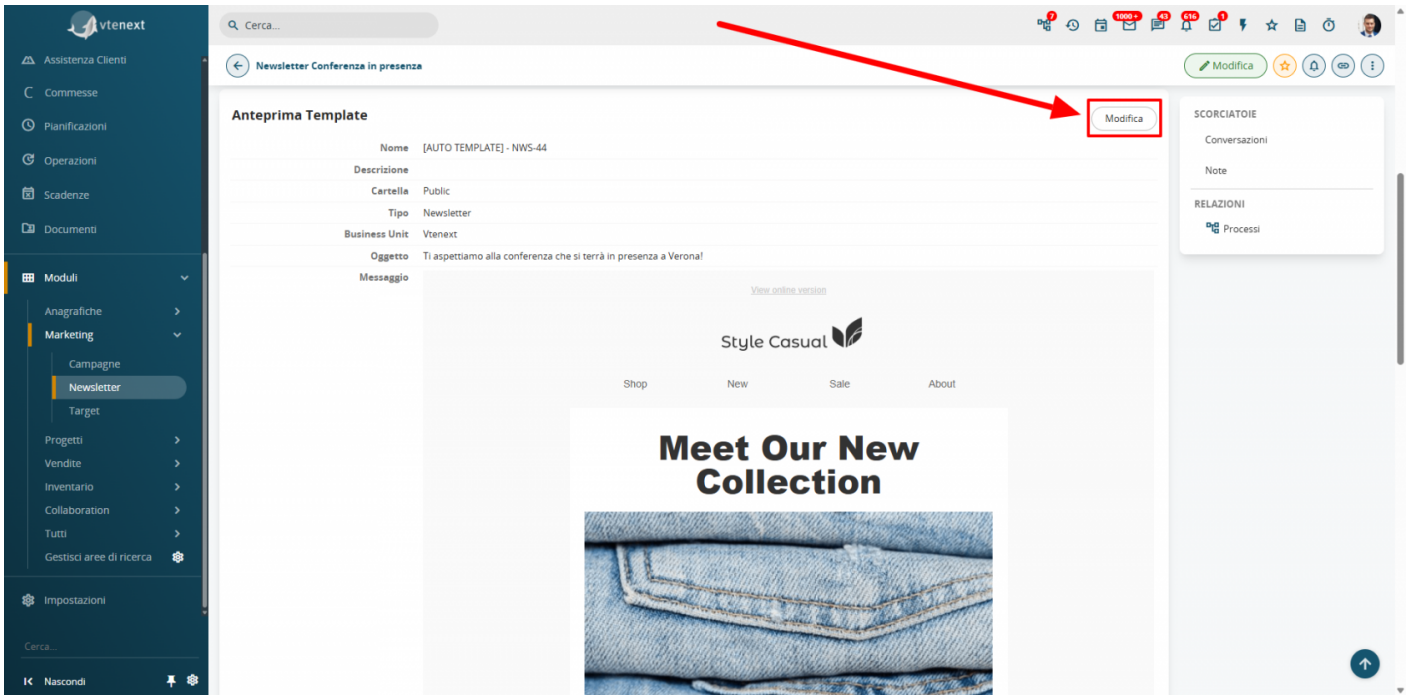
vtenext

Cerca...

7 1000+ 43 616 1

Assistenza Clienti
Commesse
Pianificazioni
Operazioni
Scadenze
Documenti
Moduli
Anagrafiche
Marketing
Campagne
Newsletter
Target
Progetti
Vendite
Inventario
Collaboration
Tutti
Gestisci aree di ricerca
Impostazioni
Cerca...
Nascondi

Newsletter Conferenza in presenza

Modifica

Anteprima Template

Modifica

| Nome | [AUTO TEMPLATE] - NWS-44 |
|---|---|
| Descrizione | |
| Cartella | Public |
| Tipo | Newsletter |
| Business Unit | Vtenext |
| Oggetto | Ti aspettiamo alla conferenza che si terrà in presenza a Verona! |
| Messaggio | |

View online version

Style Casual

Shop New Sale About

Meet Our New Collection

SCORCIATOIE
Conversazioni
Note
RELAZIONI
Processi